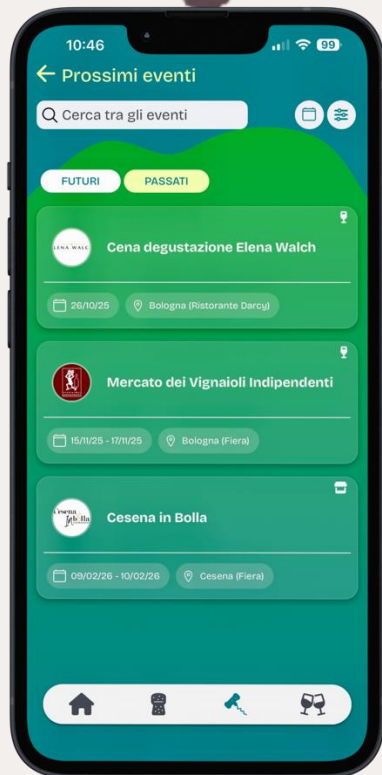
10:46 99

← Prossimi eventi

Cerca tra gli eventi

FUTURI PASSATI

ELENA WALCH
Cena degustazione Elena Walch
26/10/25 Bologna (Ristorante Darcy)

Mercato dei Vignaioli Indipendenti
15/11/25 - 17/11/25 Bologna (Fiera)

Cesena in Bolla
Cesena in Bolla
09/02/26 - 10/02/26 Cesena (Fiera)